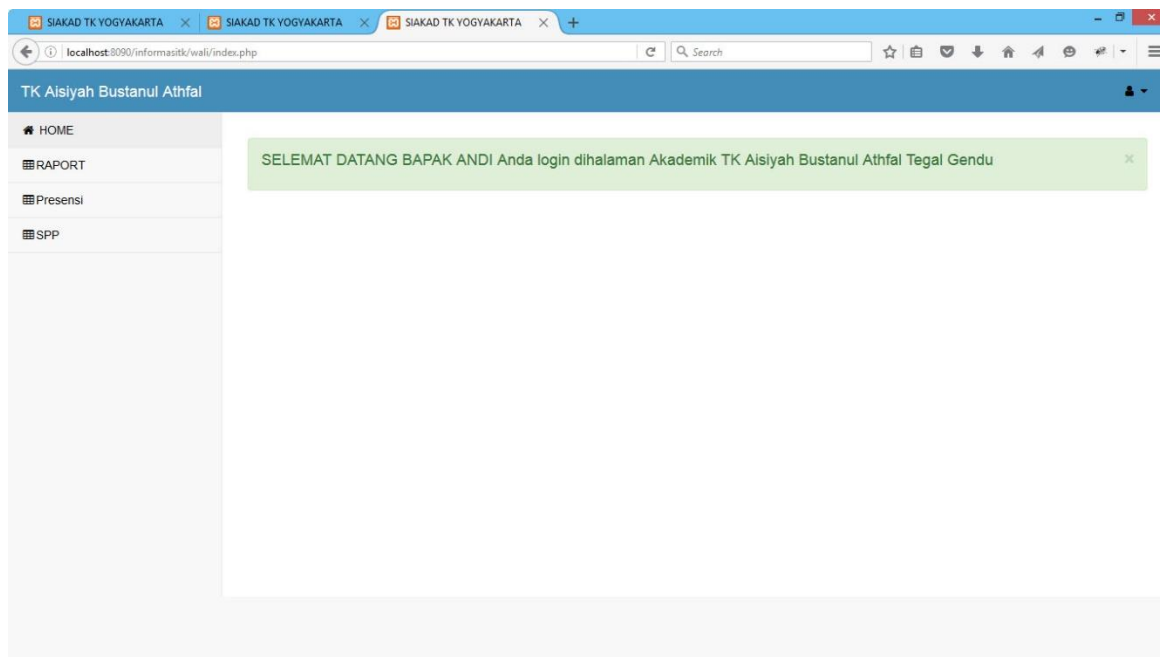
SIAKAD TK YOGYAKARTA ×
SIAKAD TK YOGYAKARTA ×
SIAKAD TK YOGYAKARTA ×
+

localhost:8090/informasitk/wali/index.php
Search

TK Aisiyah Bustanul Athfal

HOME
RAPORT
Presensi
SPP

SELEMAT DATANG BAPAK ANDI Anda login dihalaman Akademik TK Aisiyah Bustanul Athfal Tegal Gendu
×